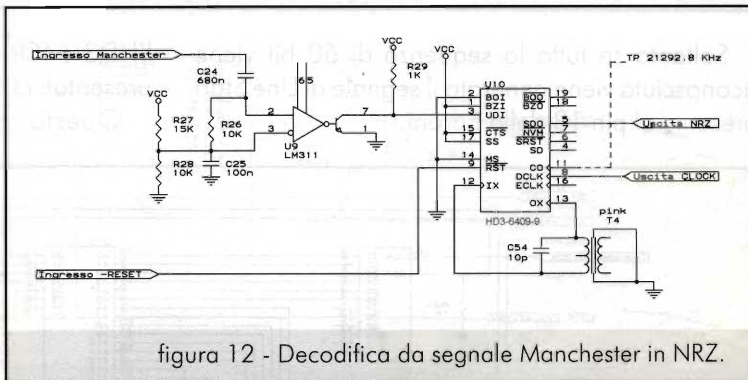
Ingresso Manchester

VCC

C24
680n

R29
1K

VCC

TP 21292.8 KHz

U10

VCC

R27
15K

R26
10K

R28
10K

C25
100n

U9
LM311

6 5

2

3

7

1

2 BOI
1 BZI
3 UDI

15 CTS
17 SS

14 MS
9 RST

12 IX

BOO 19
BZO 18

SDO 5
NVM 3
SRST 7
SD 4

CO 11
DCLK 8
ECLK 16

OX 13

HD3-6409-9

Uscita NRZ

Uscita CLOCK

pink
T4

C54
10p

Ingresso -RESET

figura 12 - Decodifica da segnale Manchester in NRZ.